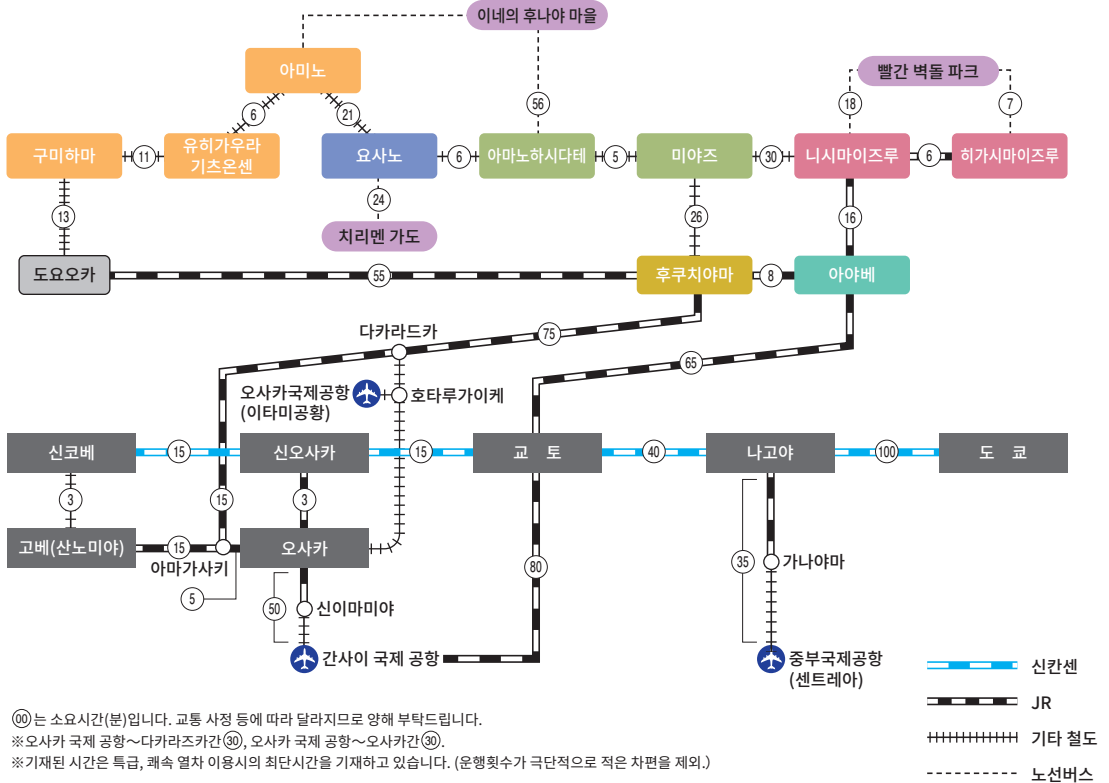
이네의 후나야 마을

아미노

빨간 벽돌 파크

6

21

56

18

7

구미하마

11

유히가우라 기츠온센

요사노

6

아마노하시다테

5

미야즈

30

니시마이즈루

6

히가시마이즈루

13

24

26

16

치리멘 가도

도요오카

55

후쿠치야마

8

아야베

다카라드카

75

65

오사카국제공항 (이타미공황)

호타루가이케

신코베

15

신오사카

15

교 토

40

나고야

100

도 쿄

3

15

3

고베(산노미야)

15

아마가사키

오사카

5

50

신이마미야

80

35

가나야마

간사이 국제 공항

중부국제공항 (센트레아)

신칸센

JR

기타 철도

노선버스

00 는 소요시간(분)입니다. 교통 사정 등에 따라 달라지므로 양해 부탁드립니다.
※오사카 국제 공항～다카라즈카간 30, 오사카 국제 공항～오사카간 30.
※기재된 시간은 특급, 쾌속 열차 이용시의 최단시간을 기재하고 있습니다. (운행횟수가 극단적으로 적은 차편을 제외.)